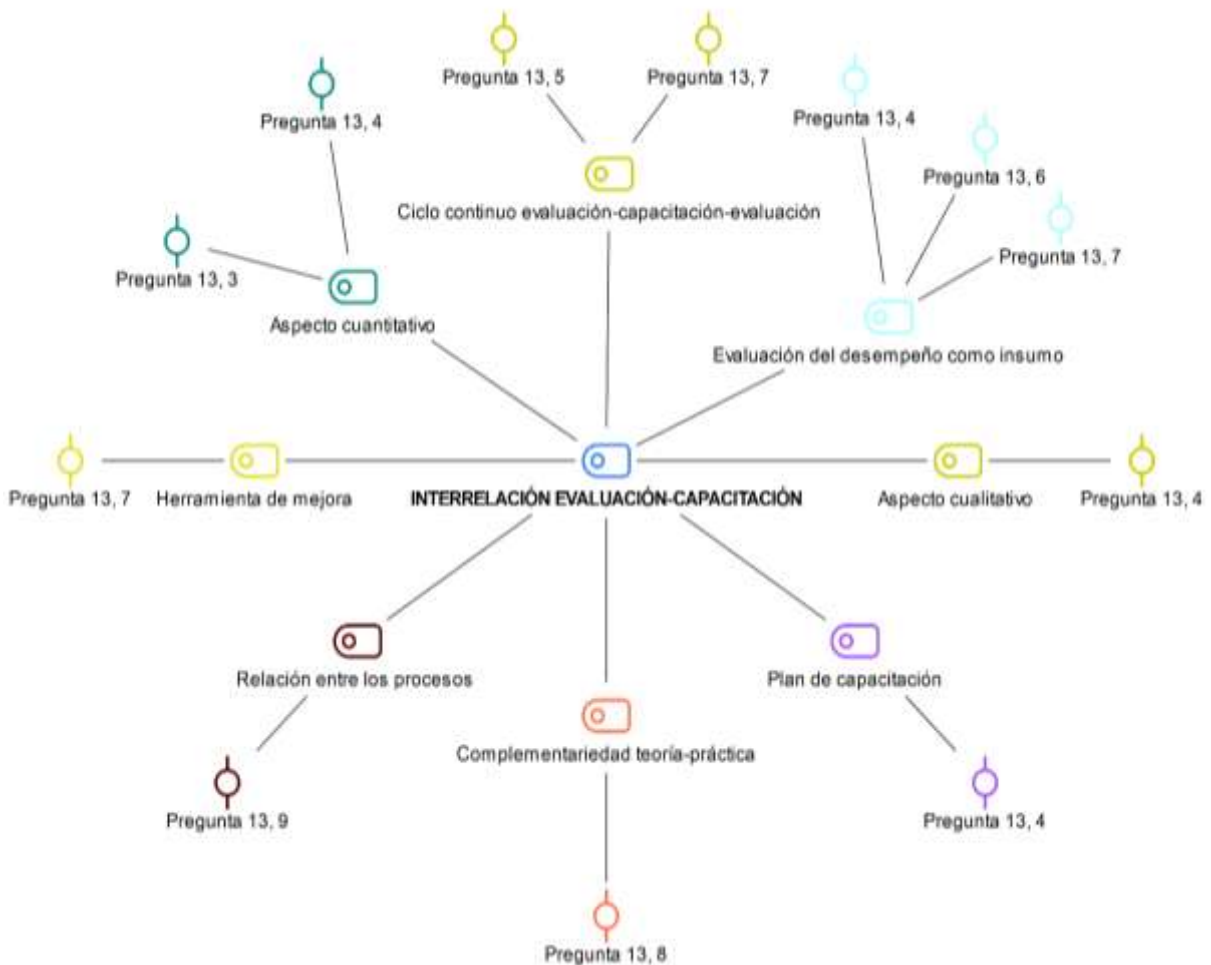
Pregunta 13, 5

Pregunta 13, 7

Pregunta 13, 4

Pregunta 13, 4

Pregunta 13, 6

Ciclo continuo evaluación-capacitación-evaluación

Pregunta 13, 7

Pregunta 13, 3

Aspecto cuantitativo

Evaluación del desempeño como insumo

Pregunta 13, 7

Herramienta de mejora

INTERRELACIÓN EVALUACIÓN-CAPACITACIÓN

Aspecto cualitativo

Pregunta 13, 4

Relación entre los procesos

Plan de capacitación

Complementariedad teoría-práctica

Pregunta 13, 9

Pregunta 13, 4

Pregunta 13, 8